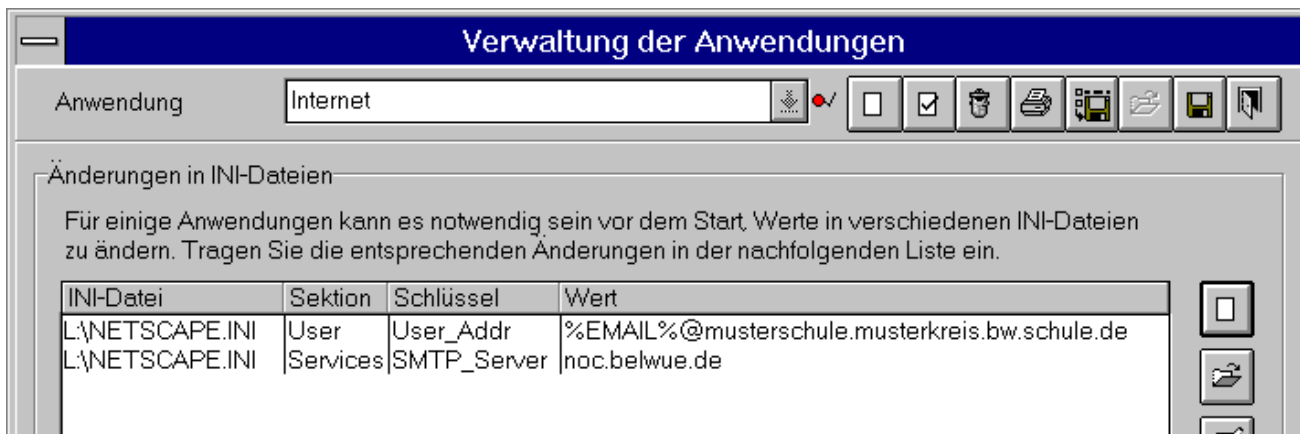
Verwaltung der Anwendungen

Anwendung Internet

Änderungen in INI-Dateien

Für einige Anwendungen kann es notwendig sein vor dem Start, Werte in verschiedenen INI-Dateien zu ändern. Tragen Sie die entsprechenden Änderungen in der nachfolgenden Liste ein.

| INI-Datei | Sektion | Schlüssel | Wert |
|---|---|---|---|
| L:\NETSCAPE.INI | User | User_Addr | %EMAIL%@musterschule.musterkreis.bw.schule.de |
| L:\NETSCAPE.INI | Services | SMTP_Server | noc.belwue.de |